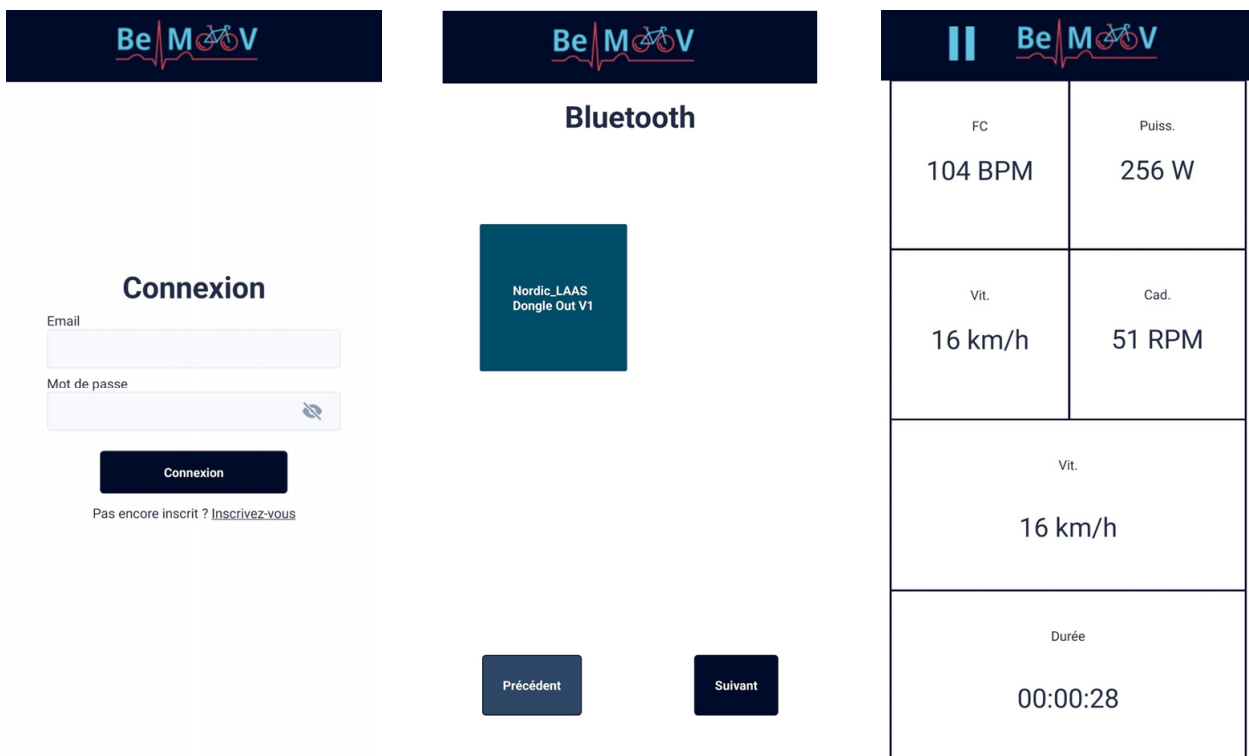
BeMooV

Connexion

Email

Mot de passe

Connexion

Pas encore inscrit ? Inscrivez-vous

BeMooV

Bluetooth

Nordic_LAAS Dongle Out V1

Précédent

Suivant

BeMooV

| FC | Puiss. |
|---|---|
| 104 BPM | 256 W |
| Vit. | Cad. |
| 16 km/h | 51 RPM |

Vit.

16 km/h

Durée

00:00:28